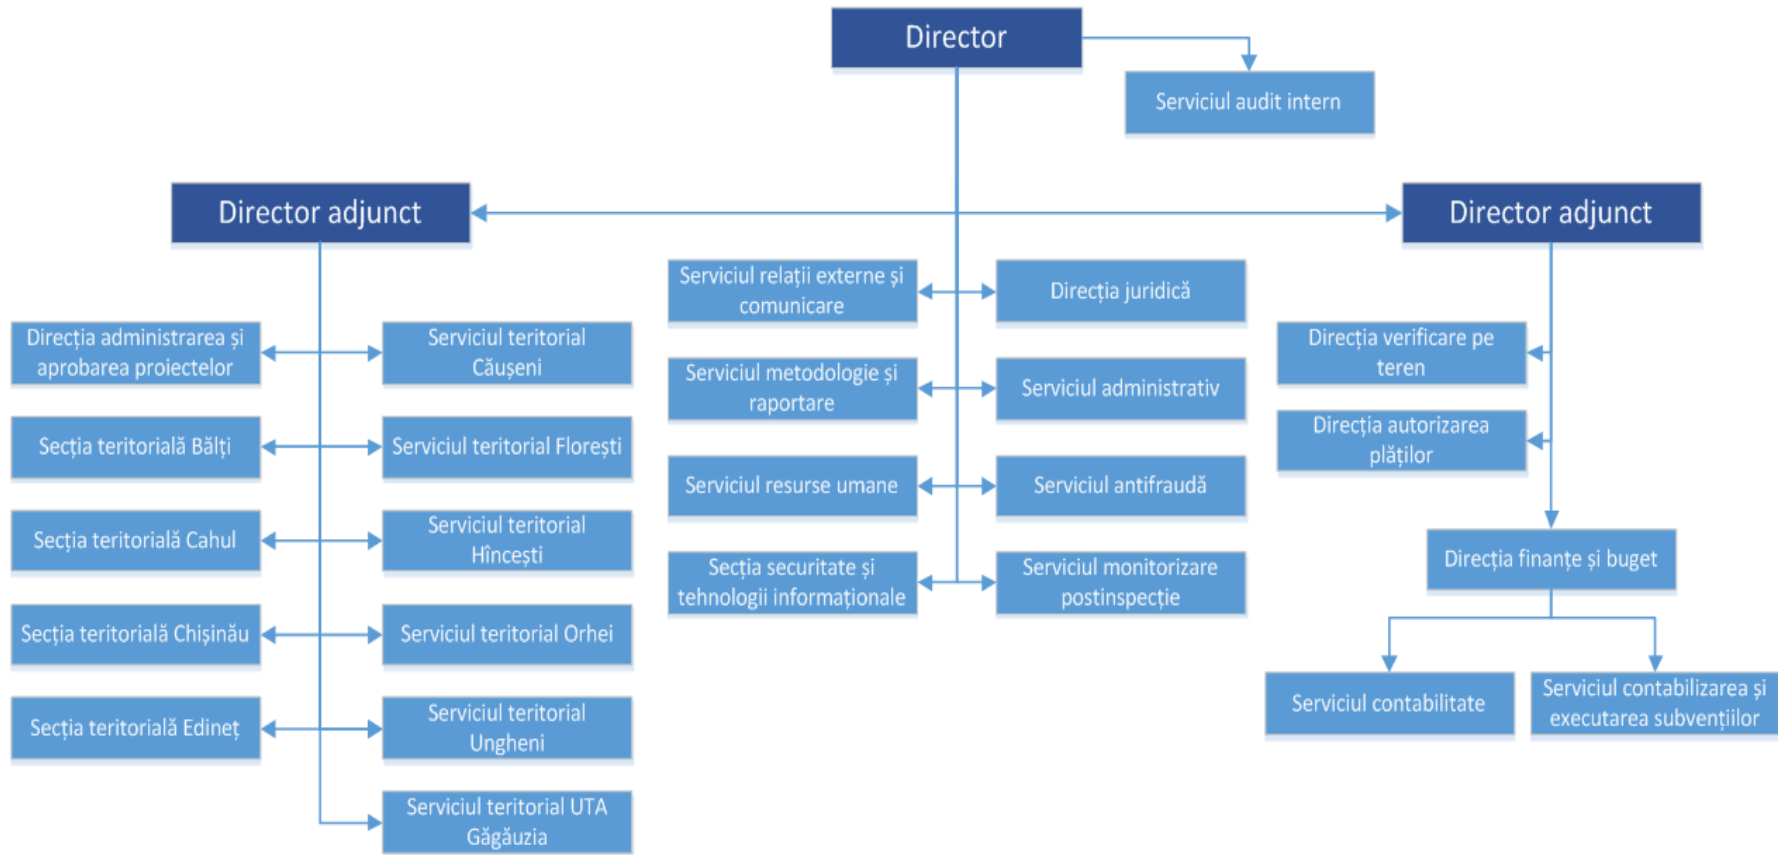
Director

Serviciul audit intern

Director adjunct

Director adjunct

Direcția administrarea și aprobarea proiectelor

Serviciul teritorial Căușeni

Secția teritorială Bălți

Serviciul teritorial Florești

Secția teritorială Cahul

Serviciul teritorial Hîncești

Secția teritorială Chișinău

Serviciul teritorial Orhei

Secția teritorială Edineț

Serviciul teritorial Ungheni

Serviciul teritorial UTA Găgăuzia

Serviciul relații externe și comunicare

Direcția juridică

Serviciul metodologie și raportare

Serviciul administrativ

Serviciul resurse umane

Serviciul antifraudă

Secția securitate și tehnologii informaționale

Serviciul monitorizare postinspecție

Direcția verificare pe teren

Direcția autorizarea plăților

Direcția finanțe și buget

Serviciul contabilitate

Serviciul contabilizarea și executarea subvențiilor